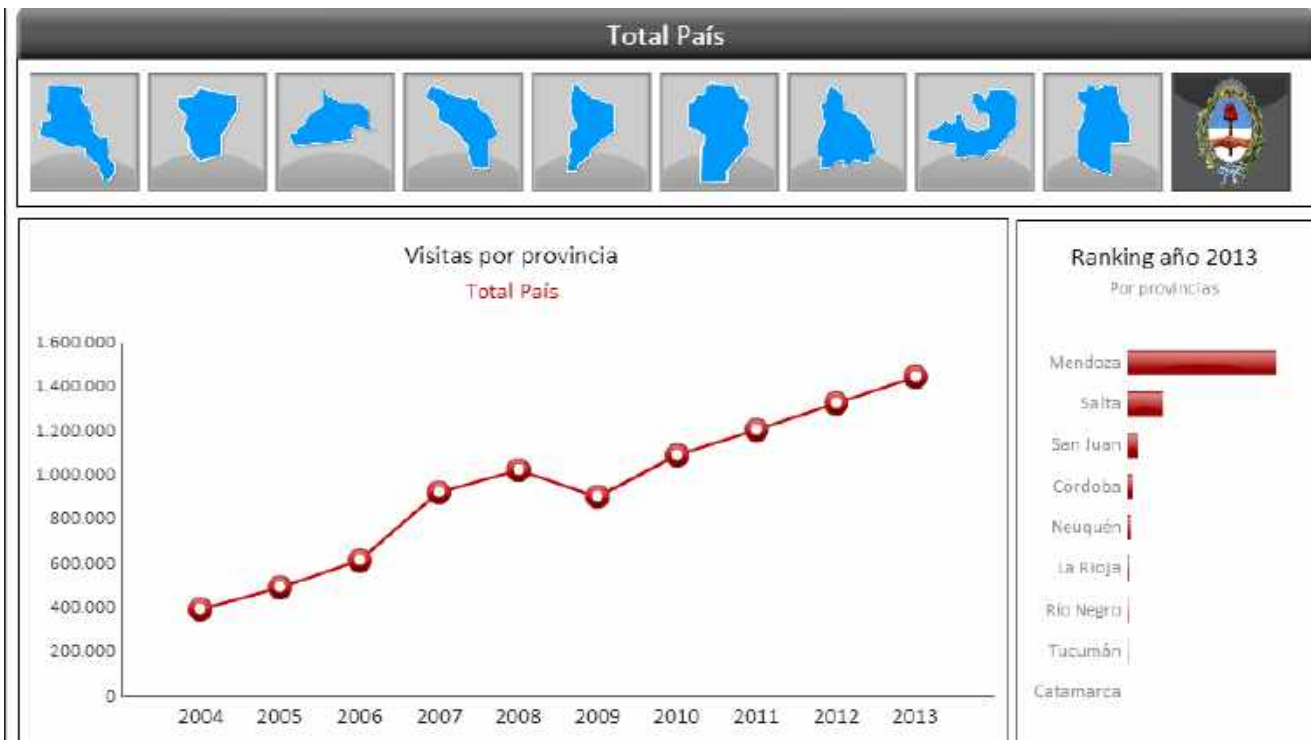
Total País

Visitas por provincia
Total País

1.600.000
1.400.000
1.200.000
1.000.000
800.000
600.000
400.000
200.000
0

2004 2005 2006 2007 2008 2009 2010 2011 2012 2013

Ranking año 2013
Por provincias

Mendoza
Salta
San Juan
Cordoba
Neuquén
La Rioja
Río Negro
Tucumán
Catamarca